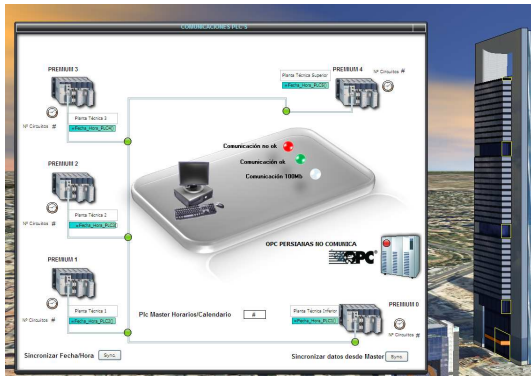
COMUNICACIONES PLC'S

PREMIUM 3

Nº Circuitos #

Planta Técnica 3
##Fecha_Hora_PLC3

PREMIUM 4

Planta Técnica Superior
##Fecha_Hora_PLC4

Nº Circuitos #

PREMIUM 2

Nº Circuitos #

Planta Técnica 2
##Fecha_Hora_PLC2

Comunicación no ok

Comunicación ok

Comunicación 100Mb

OPC PERSIANAS NO COMUNICA

OPC

PREMIUM 1

Nº Circuitos #

Planta Técnica 1
##Fecha_Hora_PLC1

Plc Master Horarios/Calendario #

Planta Técnica Inferior
##Fecha_Hora_PLC0

PREMIUM 0

Nº Circuitos #

Sincronizar Fecha/Hora Sync

Sincronizar datos desde Master Sync